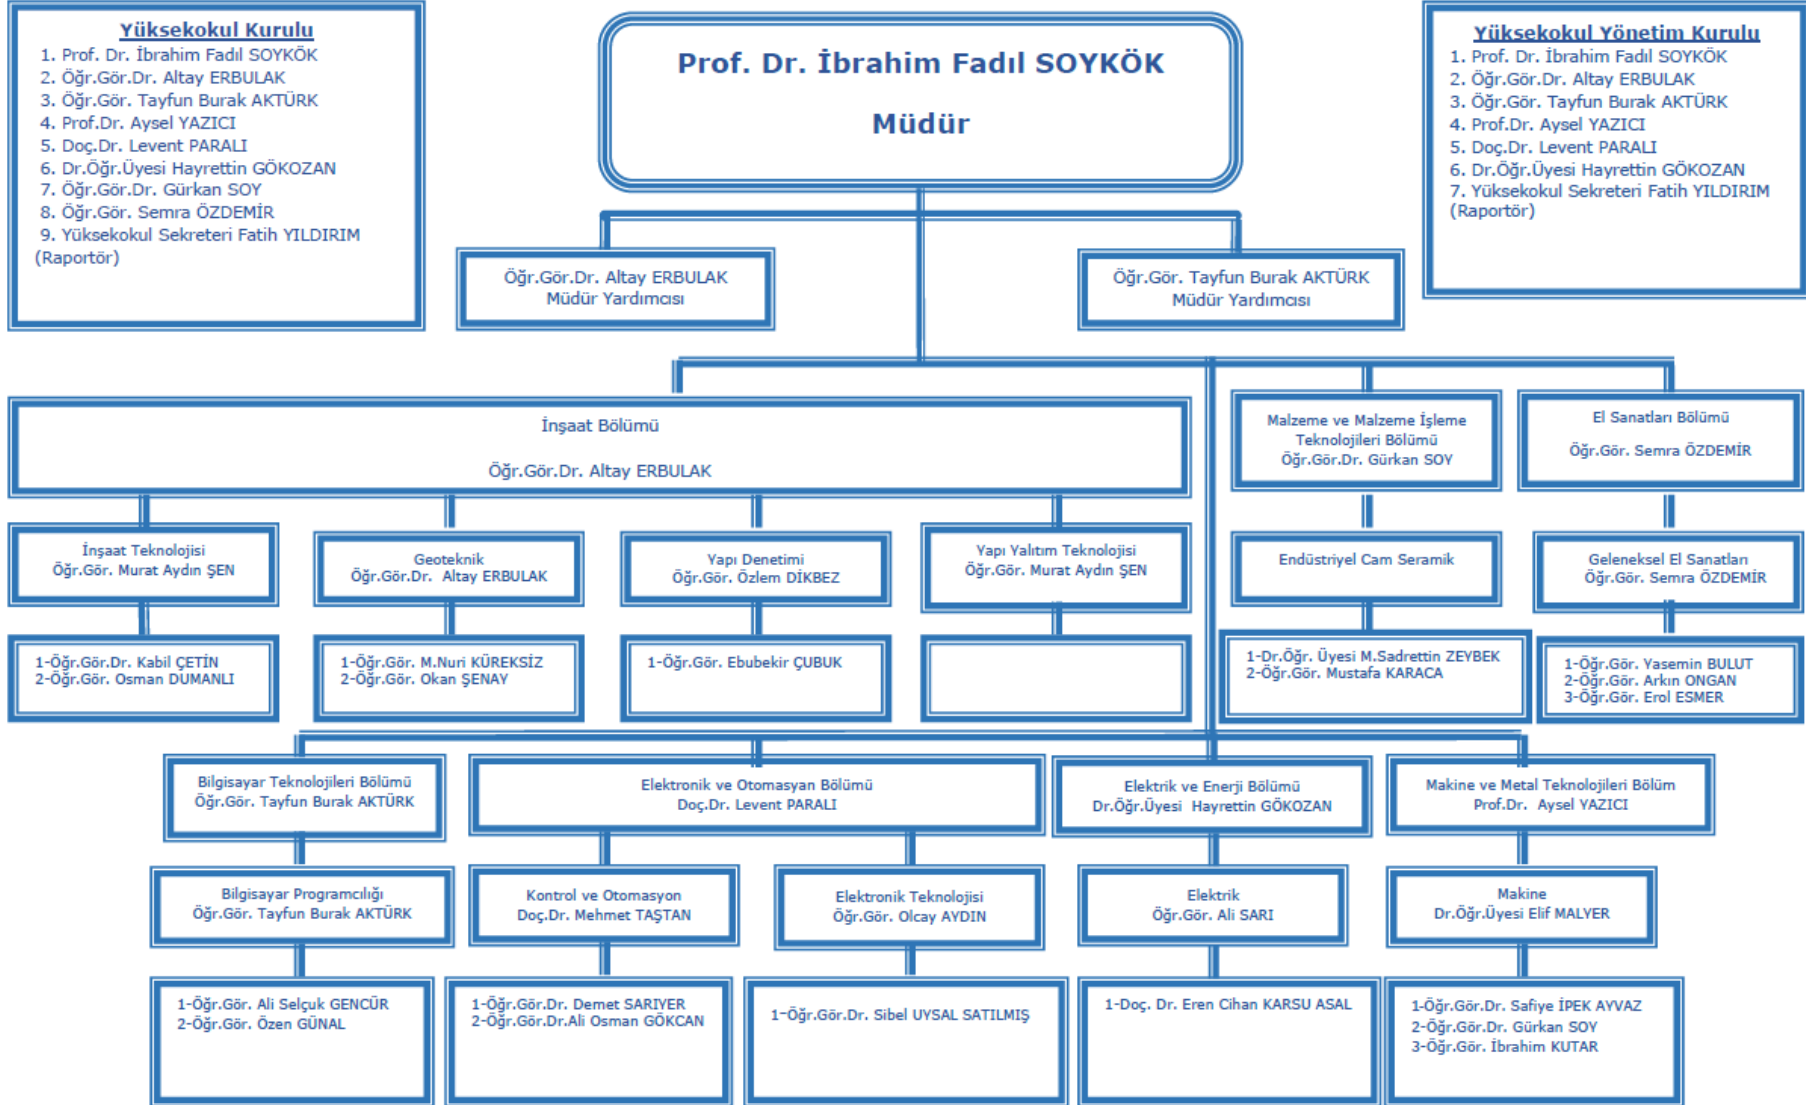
Yüksekokul Kurulu
1. Prof. Dr. İbrahim Fadıl SOYKÖK
2. Öğr.Gör.Dr. Altay ERBULAK
3. Öğr.Gör. Tayfun Burak AKTÜRK
4. Prof.Dr. Aysel YAZICI
5. Doç.Dr. Levent PARALI
6. Dr.Öğr.Üyesi Hayrettin GÖKOZAN
7. Öğr.Gör.Dr. Gürkan SOY
8. Öğr.Gör. Semra ÖZDEMİR
9. Yüksekokul Sekreteri Fatih YILDIRIM (Raportör)

Prof. Dr. İbrahim Fadıl SOYKÖK
Müdür

Yüksekokul Yönetim Kurulu
1. Prof. Dr. İbrahim Fadıl SOYKÖK
2. Öğr.Gör.Dr. Altay ERBULAK
3. Öğr.Gör. Tayfun Burak AKTÜRK
4. Prof.Dr. Aysel YAZICI
5. Doç.Dr. Levent PARALI
6. Dr.Öğr.Üyesi Hayrettin GÖKOZAN
7. Yüksekokul Sekreteri Fatih YILDIRIM (Raportör)

Öğr.Gör.Dr. Altay ERBULAK
Müdür Yardımcısı

Öğr.Gör. Tayfun Burak AKTÜRK
Müdür Yardımcısı

İnşaat Bölümü
Öğr.Gör.Dr. Altay ERBULAK

Malzeme ve Malzeme İşleme Teknolojileri Bölümü
Öğr.Gör.Dr. Gürkan SOY

El Sanatları Bölümü
Öğr.Gör. Semra ÖZDEMİR

İnşaat Teknolojisi
Öğr.Gör. Murat Aydın ŞEN

Geoteknik
Öğr.Gör.Dr. Altay ERBULAK

Yapı Denetimi
Öğr.Gör. Özlem DİKBEZ

Yapı Yalıtım Teknolojisi
Öğr.Gör. Murat Aydın ŞEN

Endüstriyel Cam Seramik

Geleneksel El Sanatları
Öğr.Gör. Semra ÖZDEMİR

1-Öğr.Gör.Dr. Kabil ÇETİN
2-Öğr.Gör. Osman DUMANLI

1-Öğr.Gör. M.Nuri KÜREKSİZ
2-Öğr.Gör. Okan ŞENAY

1-Öğr.Gör. Ebubekir ÇUBUK

1-Dr.Öğr. Üyesi M.Sadrettin ZEYBEK
2-Öğr.Gör. Mustafa KARACA

1-Öğr.Gör. Yasemin BULUT
2-Öğr.Gör. Arkın ONGAN
3-Öğr.Gör. Erol ESMER

Bilgisayar Teknolojileri Bölümü
Öğr.Gör. Tayfun Burak AKTÜRK

Elektronik ve Otomasyon Bölümü
Doç.Dr. Levent PARALI

Elektrik ve Enerji Bölümü
Dr.Öğr.Üyesi Hayrettin GÖKOZAN

Makine ve Metal Teknolojileri Bölüm
Prof.Dr. Aysel YAZICI

Bilgisayar Programcılığı
Öğr.Gör. Tayfun Burak AKTÜRK

Kontrol ve Otomasyon
Doç.Dr. Mehmet TAŞTAN

Elektronik Teknolojisi
Öğr.Gör. Olcay AYDIN

Elektrik
Öğr.Gör. Ali SARI

Makine
Dr.Öğr.Üyesi Elif MALYER

1-Öğr.Gör. Ali Selçuk GENCÜR
2-Öğr.Gör. Özen GÜNAL

1-Öğr.Gör.Dr. Demet SARIYER
2-Öğr.Gör.Dr.Ali Osman GÖKCAN

1-Öğr.Gör.Dr. Sibel UYSAL SATILMIŞ

1-Doç. Dr. Eren Cihan KARSU ASAL

1-Öğr.Gör.Dr. Safiye İPEK AYVAZ
2-Öğr.Gör.Dr. Gürkan SOY
3-Öğr.Gör. İbrahim KUTAR